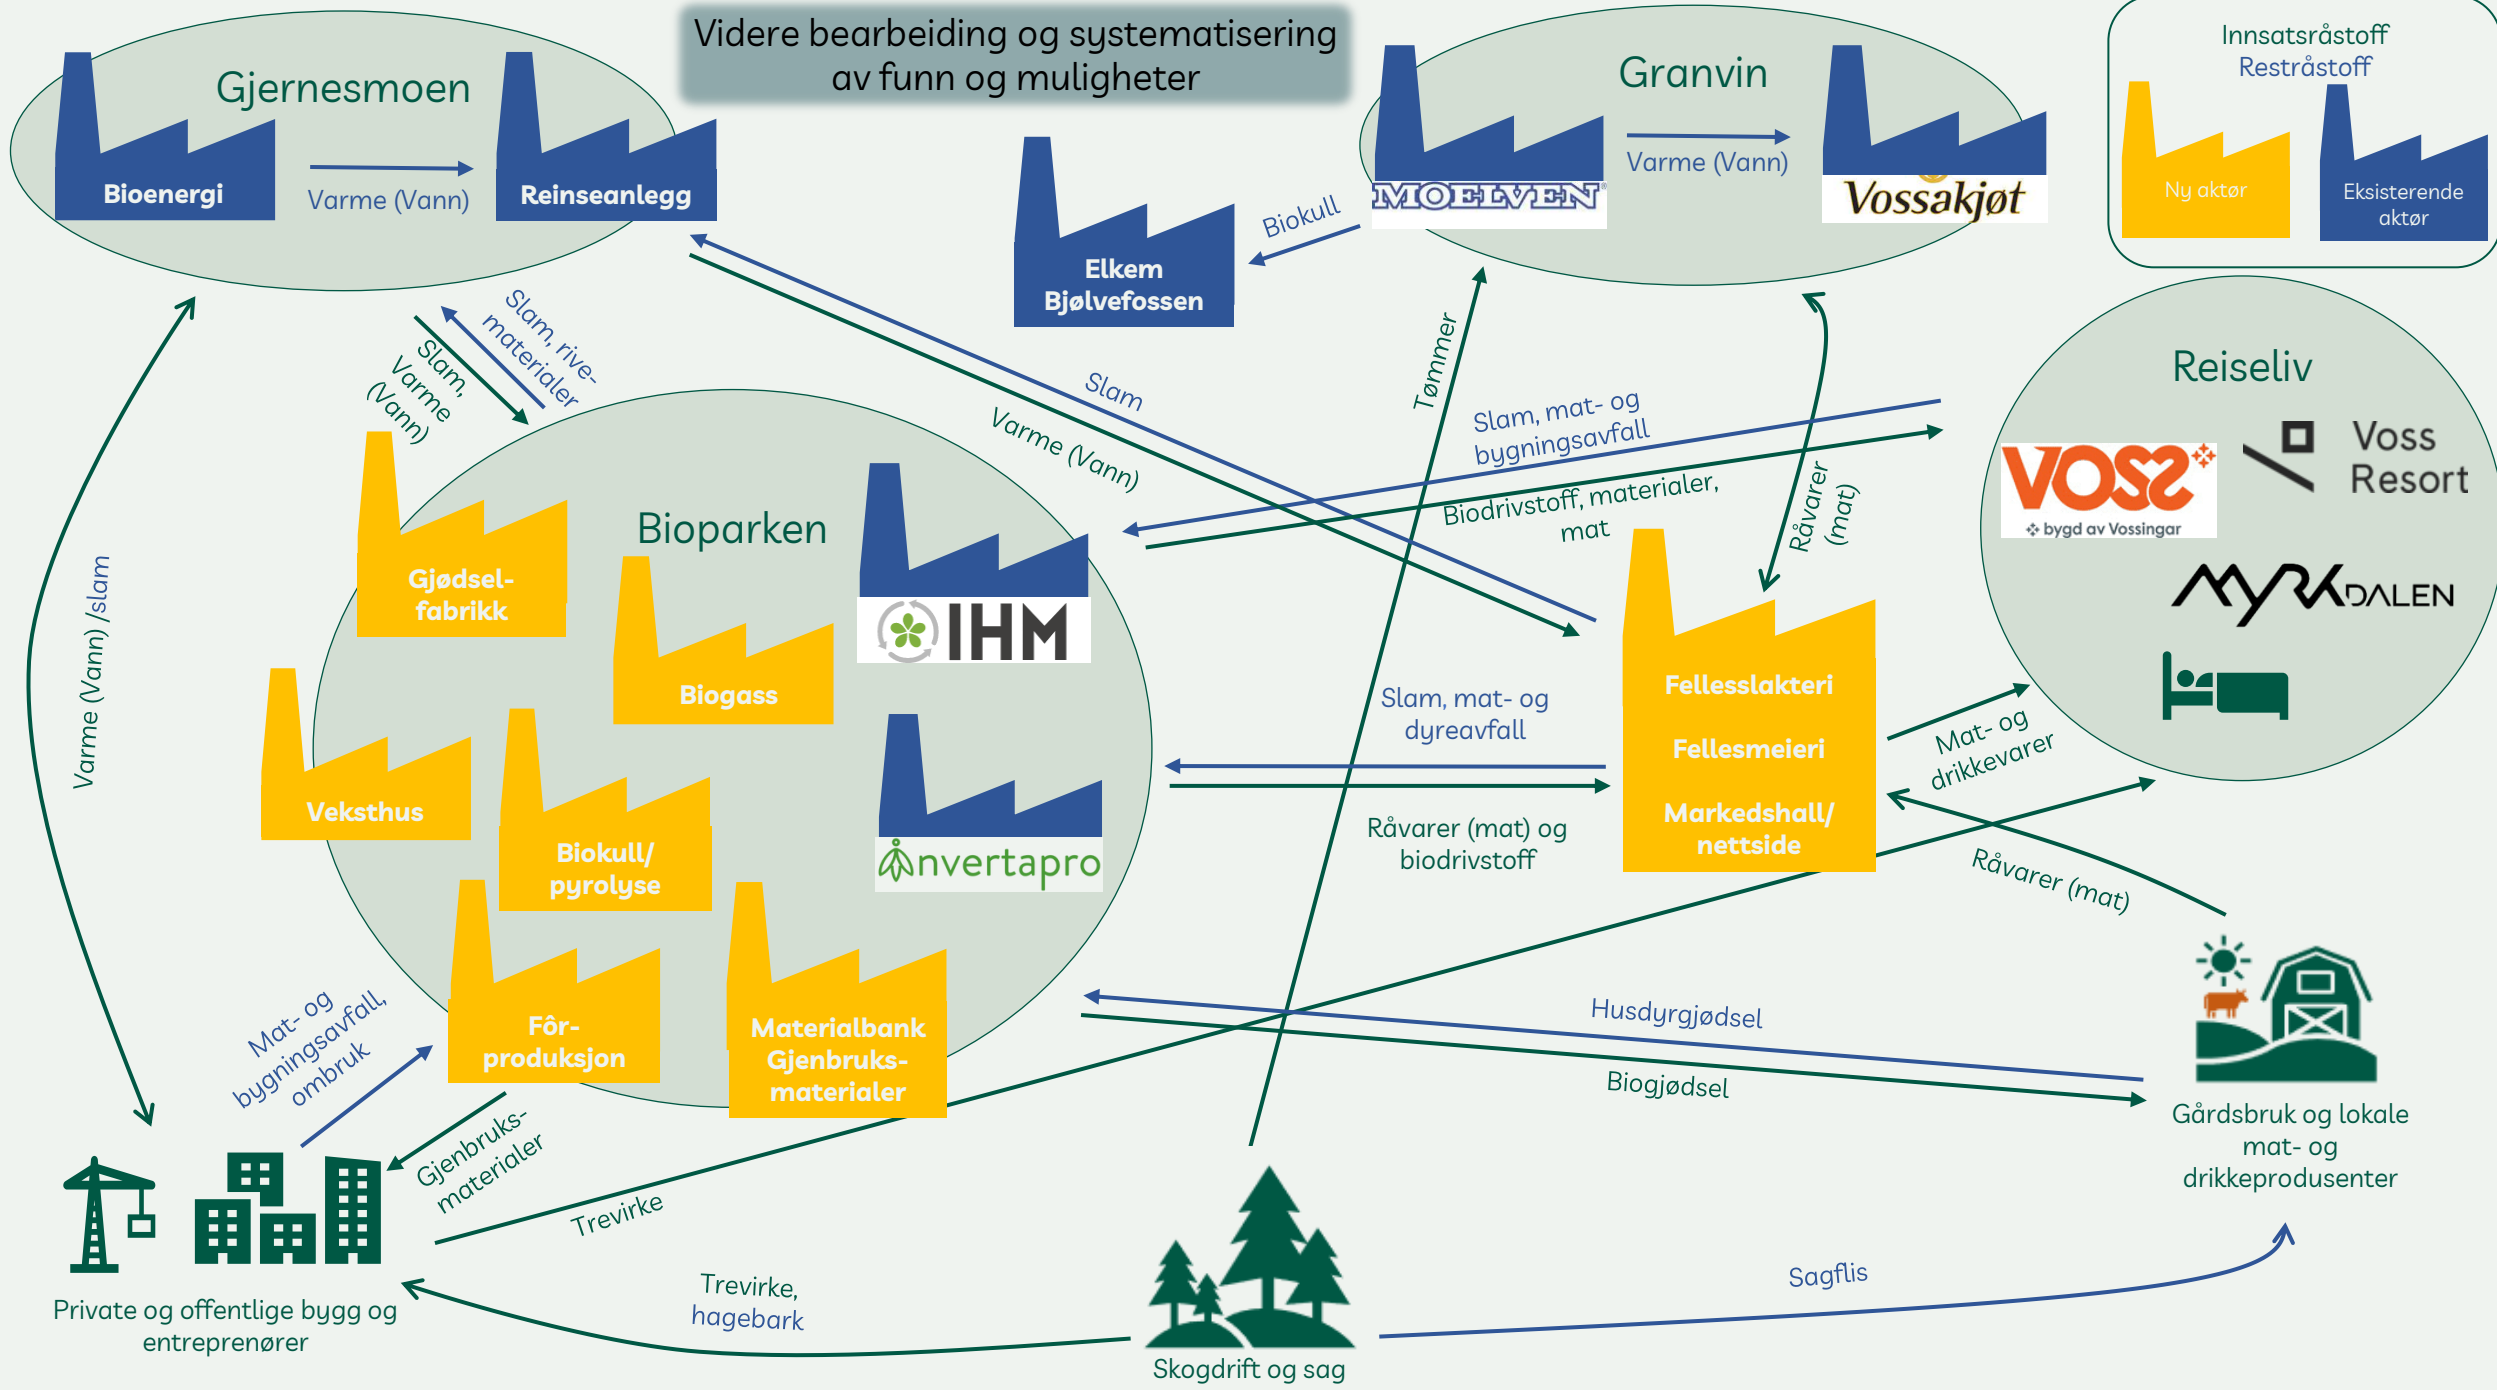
Videre bearbeiding og systematisering av funn og muligheter

Innsatsråstoff
Restråstoff
Ny aktør
Eksisterende aktør

Gjernesmoen
Bioenergi
Varme (Vann)
Reinseanlegg

Elkem Bjølvefossen
Biokull

Granvin
MOELVEN
Varme (Vann)
Vossakjøt

Slam, rive-materialer
Slam, Varme (Vann)
Slam
Varme (Vann)
Tømmer

Reiseliv
VOSS bygd av Vossingar
Voss Resort
MYRKDALEN

Slam, mat- og bygningsavfall
Biodrivstoff, materialer, mat
Råvarer (mat)

Bioparken
Gjødsel-fabrikk
Biogass
IHM
Veksthus
Biokull/ pyrolyse
nvertapro
Fôr-produksjon
Materialbank Gjenbruks-materialer

Slam, mat- og dyreavfall
Råvarer (mat) og biodrivstoff

Fellesslakteri
Fellesmeieri
Markedshall/ nettside

Mat- og drikkevarer
Råvarer (mat)

Varme (Vann) /slam

Husdyrgjødsel
Biogjødsel

Gårdsbruk og lokale mat- og drikkeprodusenter

Mat- og bygningsavfall, ombruk
Gjenbruks-materialer
Trevirke

Private og offentlige bygg og entreprenører

Trevirke, hagebark
Sagflis
Skogdrift og sag